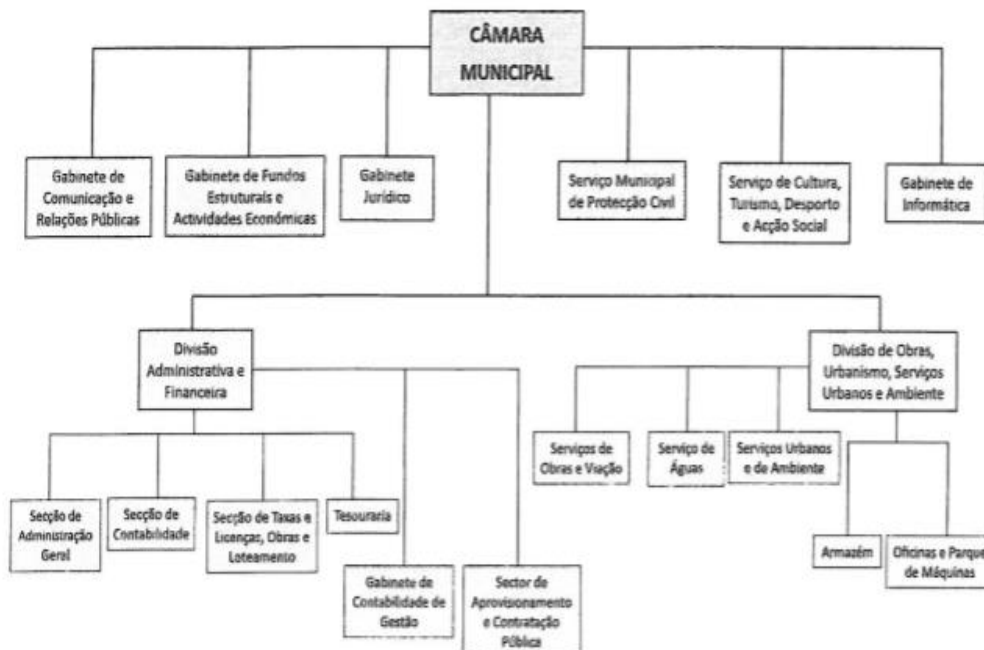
CÂMARA MUNICIPAL

Gabinete de Comunicação e Relações Públicas

Gabinete de Fundos Estruturais e Actividades Económicas

Gabinete Jurídico

Serviço Municipal de Protecção Civil

Serviço de Cultura, Turismo, Desporto e Acção Social

Gabinete de Informática

Divisão Administrativa e Financeira

Secção de Administração Geral

Secção de Contabilidade

Secção de Taxas e Licenças, Obras e Loteamento

Tesouraria

Gabinete de Contabilidade de Gestão

Sector de Aprovisionamento e Contratação Pública

Divisão de Obras, Urbanismo, Serviços Urbanos e Ambiente

Serviços de Obras e Viação

Serviço de Águas

Serviços Urbanos e de Ambiente

Armazém

Oficinas e Parque de Máquinas